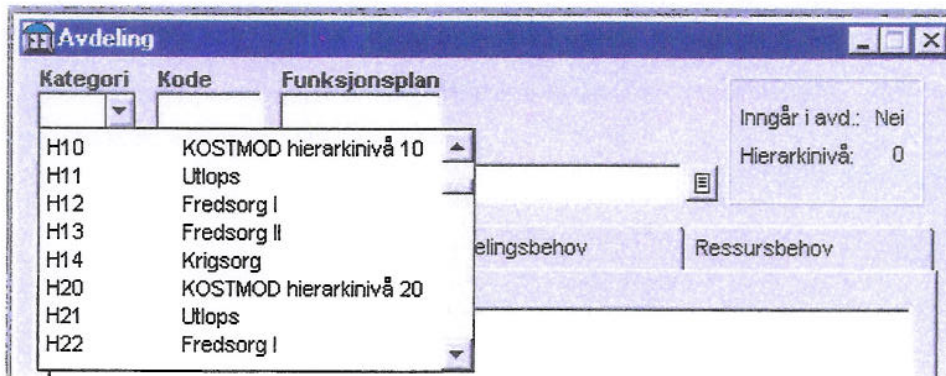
Avdeling

Kategori
Kode
Funksjonsplan

| | |
|---|---|
| H10 | KOSTMOD hierarkinivå 10 |
| H11 | Utlops |
| H12 | Fredsorg I |
| H13 | Fredsorg II |
| H14 | Krigsorg |
| H20 | KOSTMOD hierarkinivå 20 |
| H21 | Utlops |
| H22 | Fredsorg I |

Inngår i avd.: Nei
Hierarkinivå: 0

elingsbehov
Ressursbehov